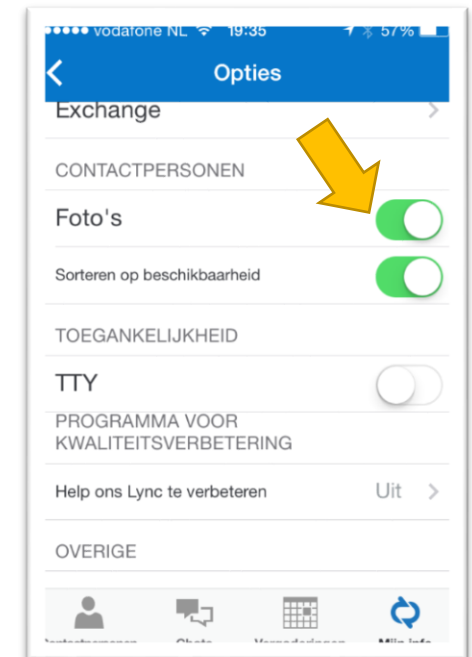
●●●●● vodafone NL 19:35 57%

Opties

Exchange

CONTACTPERSONEN

Foto's

Sorteren op beschikbaarheid

TOEGANKELIJKHEID

TTY

PROGRAMMA VOOR KWALITEITSVERBETERING

Help ons Lync te verbeteren Uit

OVERIGE

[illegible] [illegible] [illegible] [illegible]